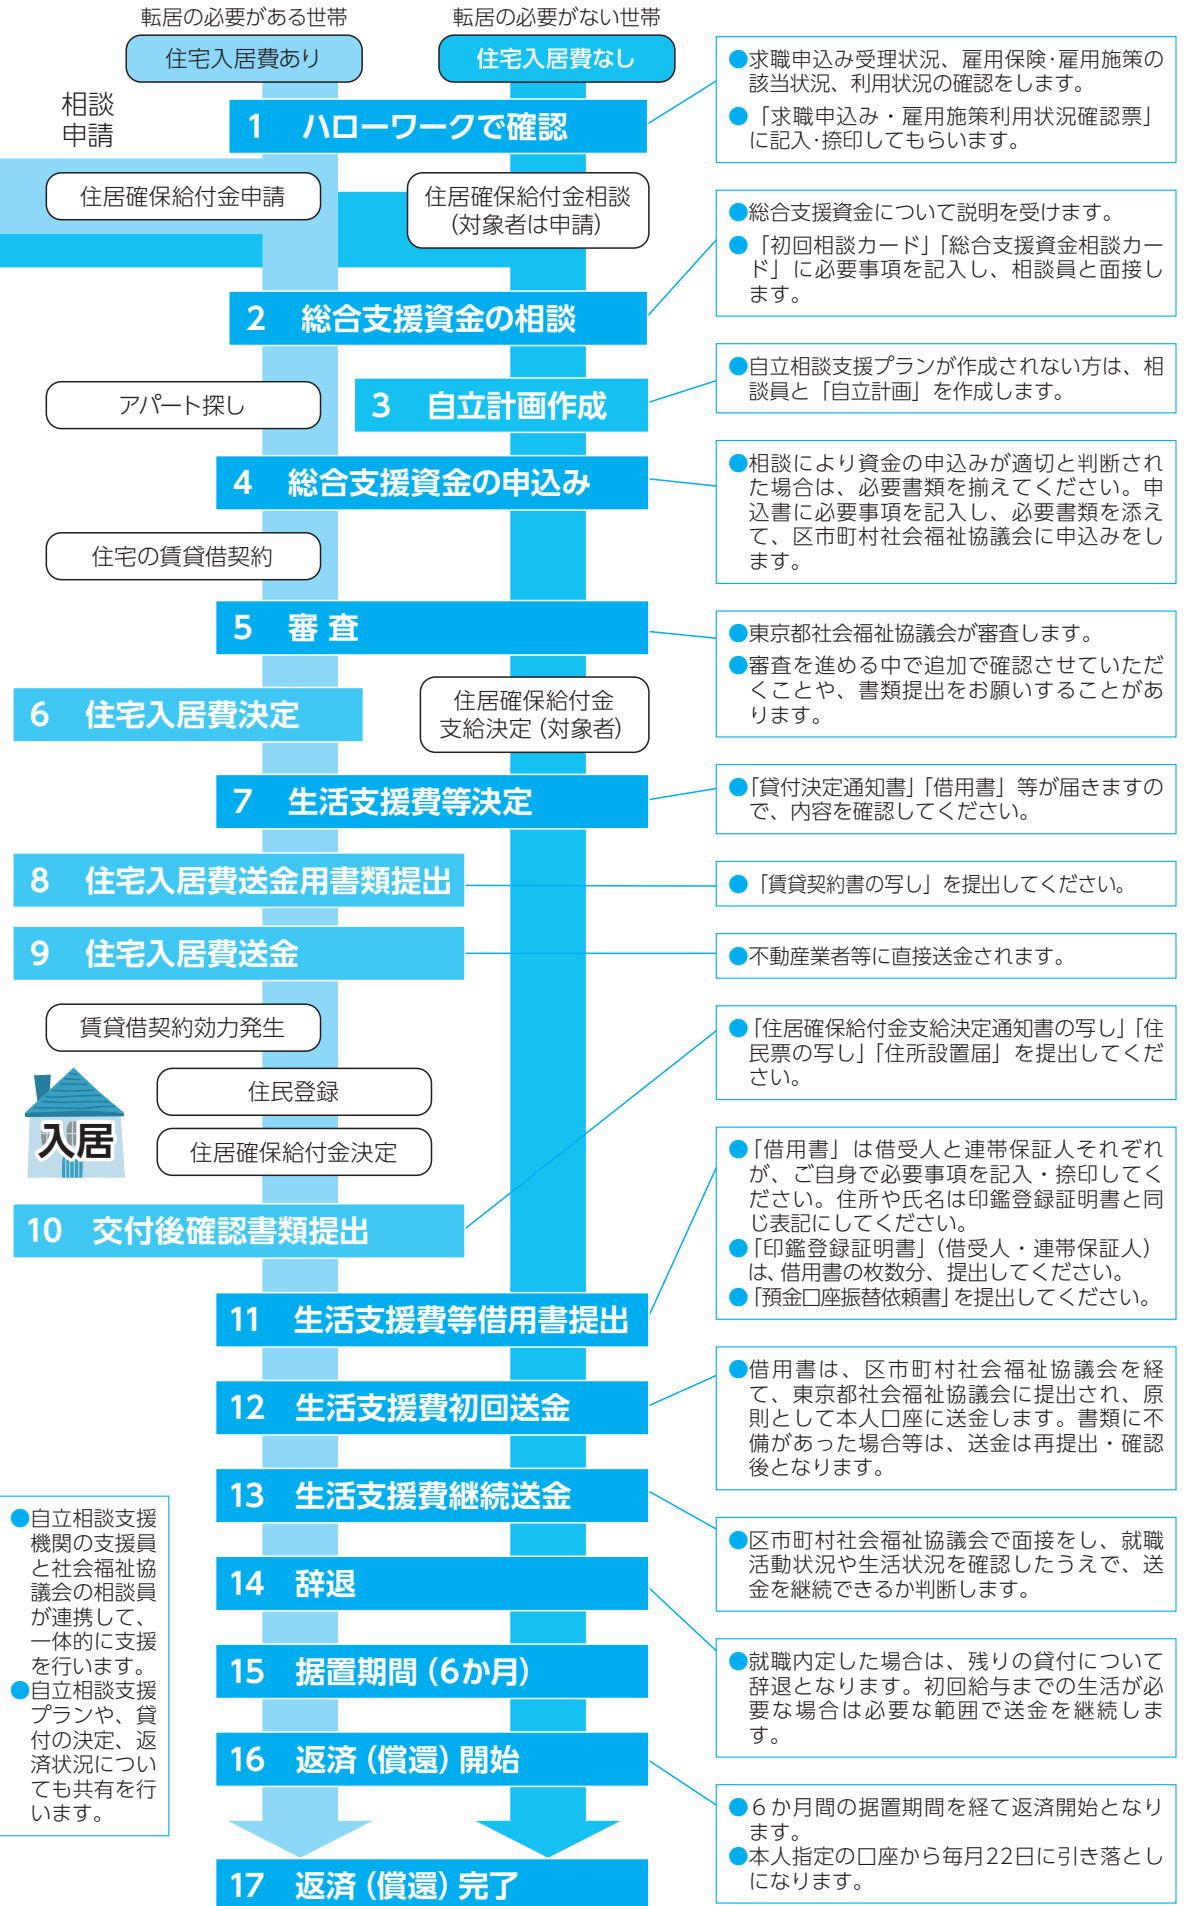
転居の必要がある世帯
住宅入居費あり
転居の必要がない世帯
住宅入居費なし

相談
申請

1　ハローワークで確認

●求職申込み受理状況、雇用保険·雇用施策の該当状況、利用状況の確認をします。
●「求職申込み・雇用施策利用状況確認票」に記入·捺印してもらいます。

住居確保給付金申請
住居確保給付金相談（対象者は申請）

●総合支援資金について説明を受けます。
●「初回相談カード」「総合支援資金相談カード」に必要事項を記入し、相談員と面接します。

2　総合支援資金の相談

アパート探し
3　自立計画作成

●自立相談支援プランが作成されない方は、相談員と「自立計画」を作成します。

4　総合支援資金の申込み

●相談により資金の申込みが適切と判断された場合は、必要書類を揃えてください。申込書に必要事項を記入し、必要書類を添えて、区市町村社会福祉協議会に申込みをします。

住宅の賃貸借契約

5　審 査

●東京都社会福祉協議会が審査します。
●審査を進める中で追加で確認させていただくことや、書類提出をお願いすることがあります。

6　住宅入居費決定
住居確保給付金支給決定（対象者）

7　生活支援費等決定

●「貸付決定通知書」「借用書」等が届きますので、内容を確認してください。

8　住宅入居費送金用書類提出
●「賃貸契約書の写し」を提出してください。

9　住宅入居費送金
●不動産業者等に直接送金されます。

賃貸借契約効力発生
●「住居確保給付金支給決定通知書の写し」「住民票の写し」「住所設置届」を提出してください。

入居
住民登録
住居確保給付金決定

●「借用書」は借受人と連帯保証人それぞれが、ご自身で必要事項を記入・捺印してください。住所や氏名は印鑑登録証明書と同じ表記にしてください。
●「印鑑登録証明書」（借受人・連帯保証人）は、借用書の枚数分、提出してください。
●「預金口座振替依頼書」を提出してください。

10　交付後確認書類提出

11　生活支援費等借用書提出

12　生活支援費初回送金

●借用書は、区市町村社会福祉協議会を経て、東京都社会福祉協議会に提出され、原則として本人口座に送金します。書類に不備があった場合等は、送金は再提出・確認後となります。

●自立相談支援機関の支援員と社会福祉協議会の相談員が連携して、一体的に支援を行います。
●自立相談支援プランや、貸付の決定、返済状況についても共有を行います。

13　生活支援費継続送金

●区市町村社会福祉協議会で面接をし、就職活動状況や生活状況を確認したうえで、送金を継続できるか判断します。

14　辞退

●就職内定した場合は、残りの貸付について辞退となります。初回給与までの生活が必要な場合は必要な範囲で送金を継続します。

15　据置期間（6か月）

16　返済（償還）開始

●6か月間の据置期間を経て返済開始となります。
●本人指定の口座から毎月22日に引き落としになります。

17　返済（償還）完了